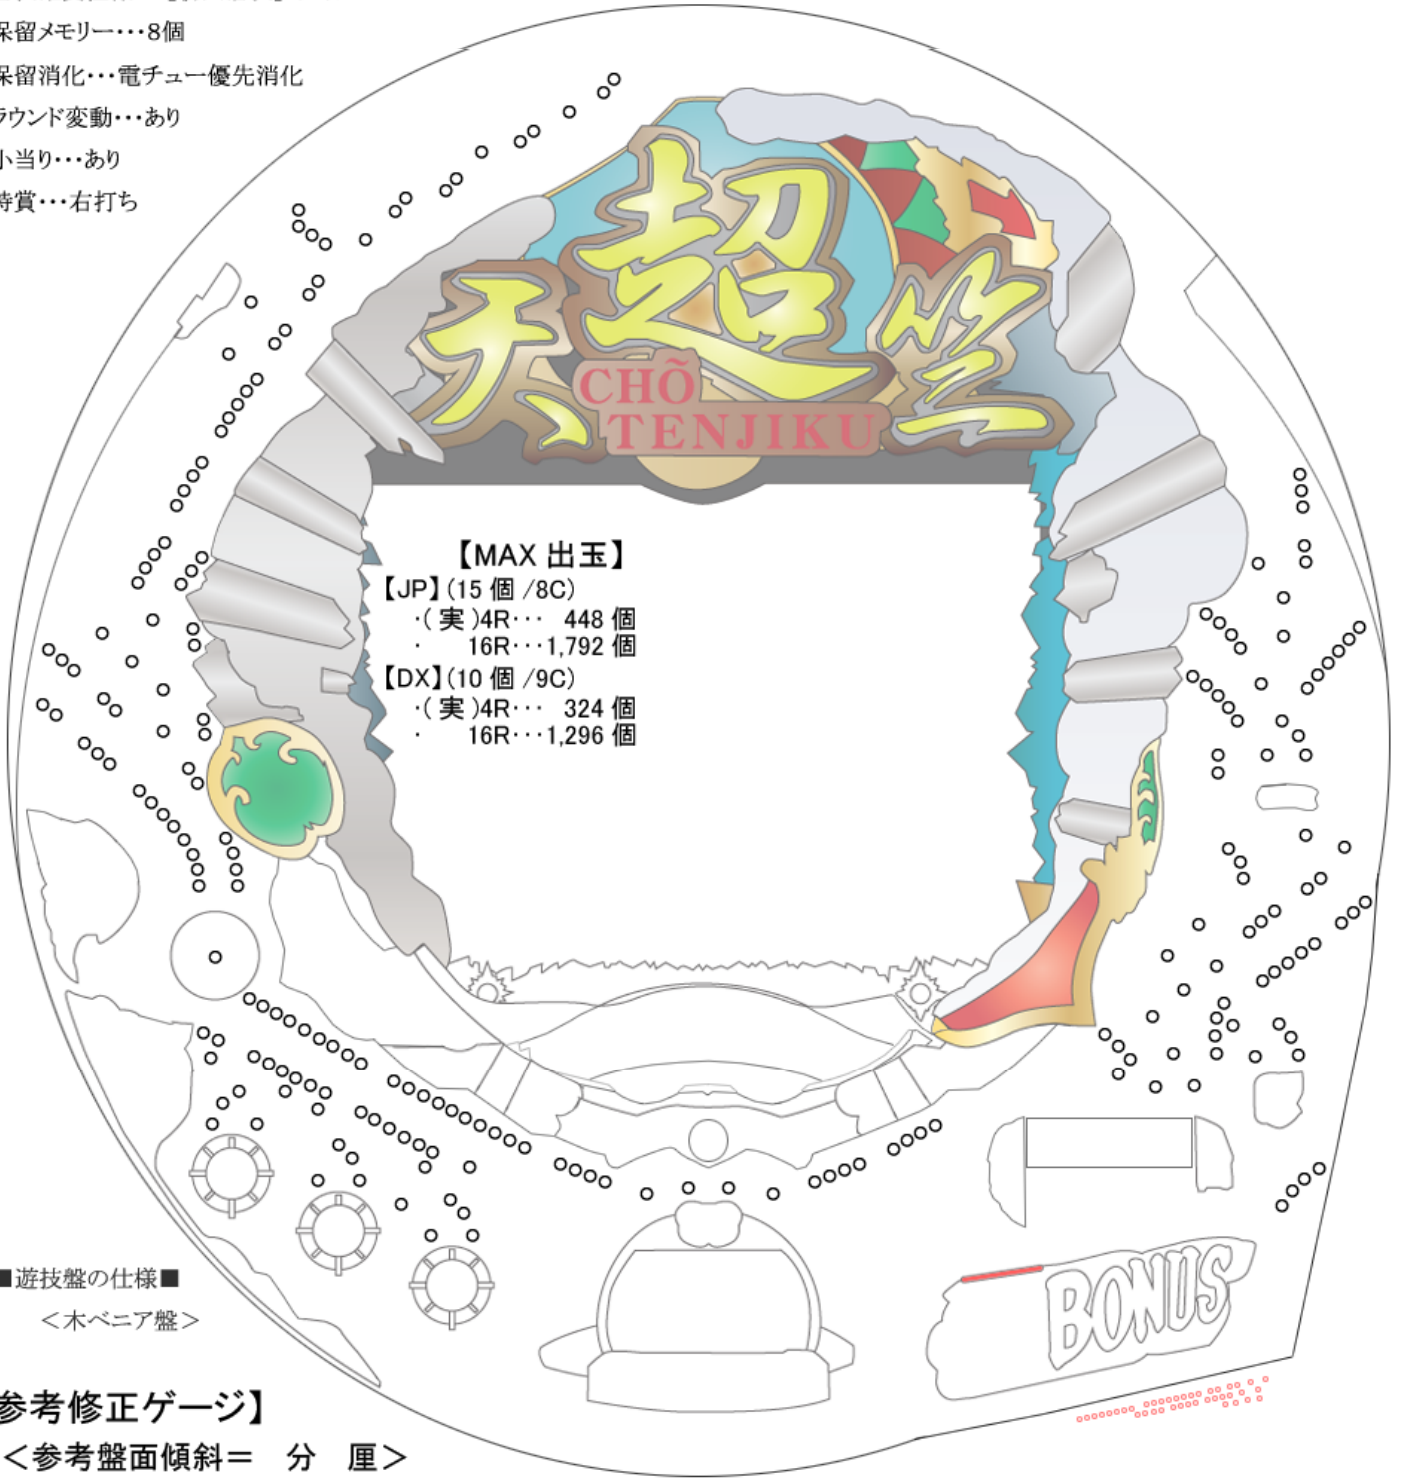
保留メモリー・・・8個
保留消化・・・電チュー優先消化
ラウンド変動・・・あり
小当り・・・あり
特賞・・・右打ち

天超竺
CHŌ TENJIKU

【MAX 出玉】
【JP】(15 個 /8C)
・(実)4R・・・ 448 個
・ 16R・・・1,792 個
【DX】(10 個 /9C)
・(実)4R・・・ 324 個
・ 16R・・・1,296 個

BONUS

■遊技盤の仕様■
＜木ベニア盤＞

参考修正ゲージ】
＜参考盤面傾斜＝ 分 厘＞